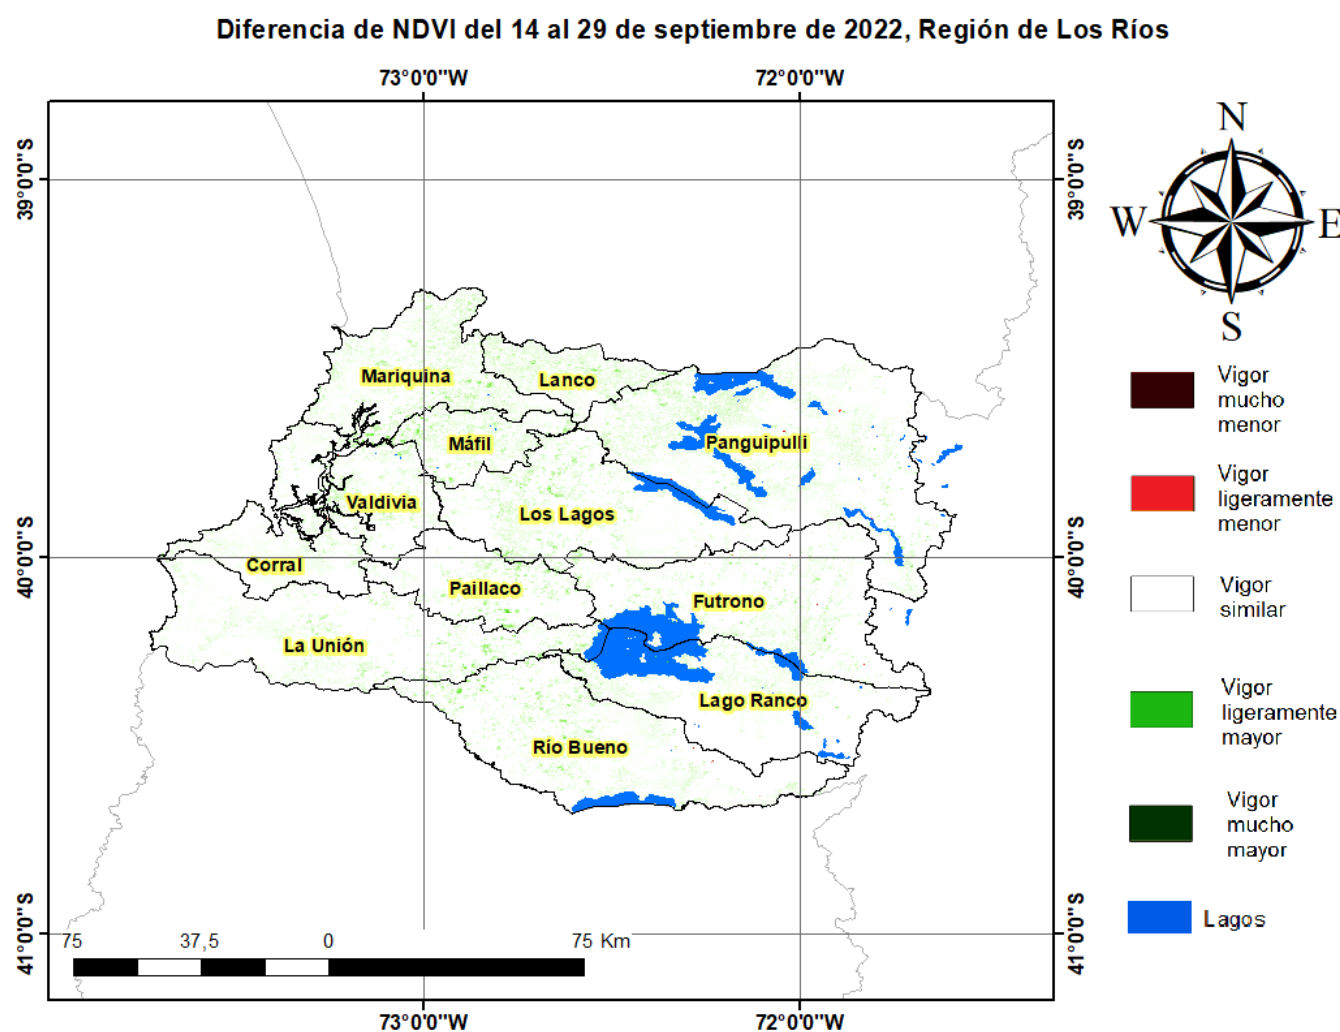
Diferencia de NDVI del 14 al 29 de septiembre de 2022, Región de Los Ríos

73°0'0"W
72°0'0"W

39°0'0"S
39°0'0"S

N
W
E
S

Mariquina
Lanco
Máfil
Panguipulli
Valdivia
Los Lagos
Corral
Paillaco
Futrono
La Unión
Lago Ranco
Río Bueno

40°0'0"S
40°0'0"S

Vigor mucho menor
Vigor ligeramente menor
Vigor similar
Vigor ligeramente mayor
Vigor mucho mayor
Lagos

41°0'0"S
41°0'0"S

75 37,5 0 75 Km

73°0'0"W
72°0'0"W